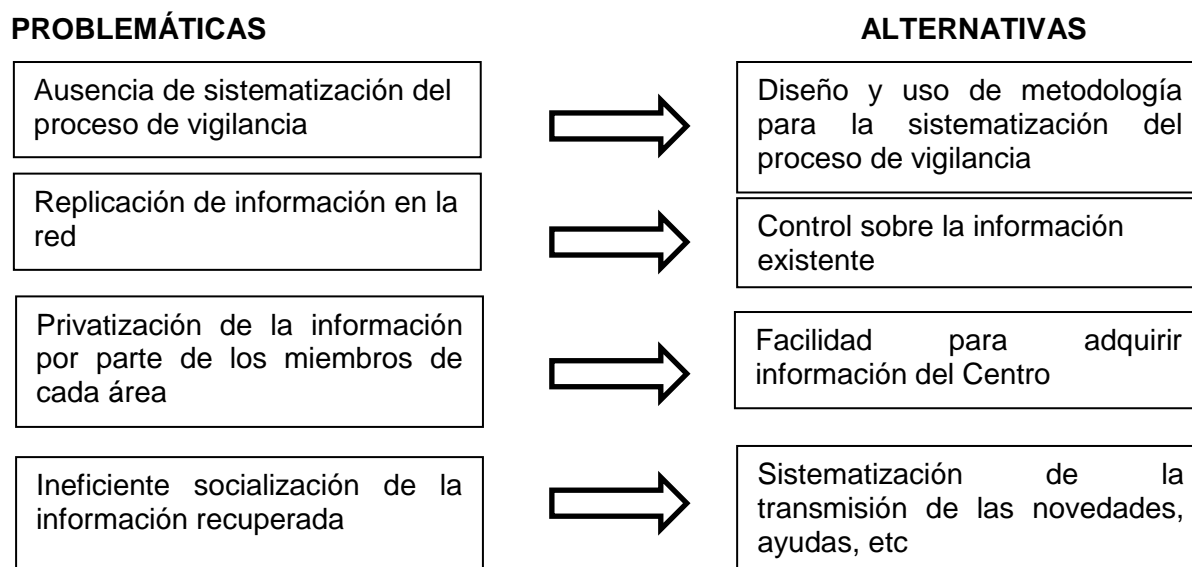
PROBLEMÁTICAS

Ausencia de sistematización del proceso de vigilancia

Replicación de información en la red

Privatización de la información por parte de los miembros de cada área

Ineficiente socialización de la información recuperada

ALTERNATIVAS

Diseño y uso de metodología para la sistematización del proceso de vigilancia

Control sobre la información existente

Facilidad para adquirir información del Centro

Sistematización de la transmisión de las novedades, ayudas, etc